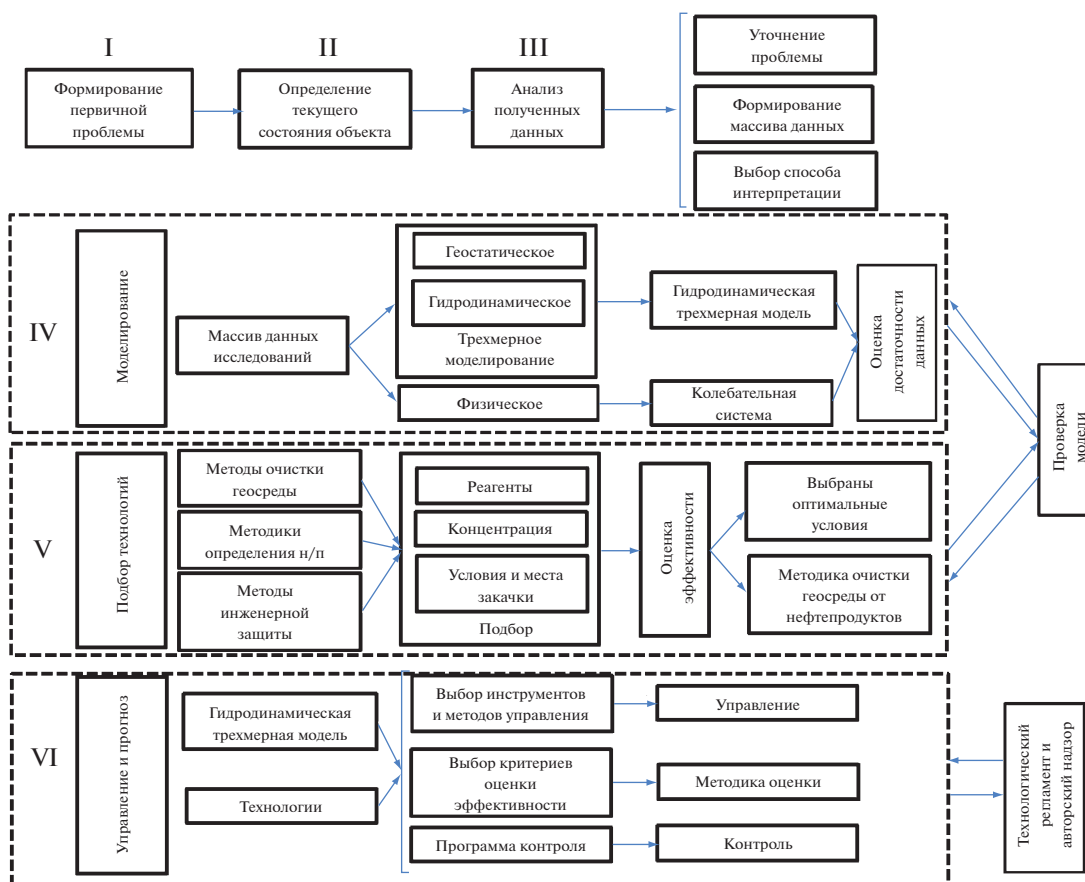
I

Формирование первичной проблемы

II

Определение текущего состояния объекта

III

Анализ полученных данных

Уточнение проблемы

Формирование массива данных

Выбор способа интерпретации

IV

Моделирование

Массив данных исследований

Геостатическое

Гидродинамическое

Трехмерное моделирование

Физическое

Гидродинамическая трехмерная модель

Колебательная система

Оценка достаточности данных

Проверка модели

V

Подбор технологий

Методы очистки геосреды

Методики определения н/п

Методы инженерной защиты

Реагенты

Концентрация

Условия и места закачки

Подбор

Оценка эффективности

Выбраны оптимальные условия

Методика очистки геосреды от нефтепродуктов

VI

Управление и прогноз

Гидродинамическая трехмерная модель

Технологии

Выбор инструментов и методов управления

Выбор критериев оценки эффективности

Программа контроля

Управление

Методика оценки

Контроль

Технологический регламент и авторский надзор